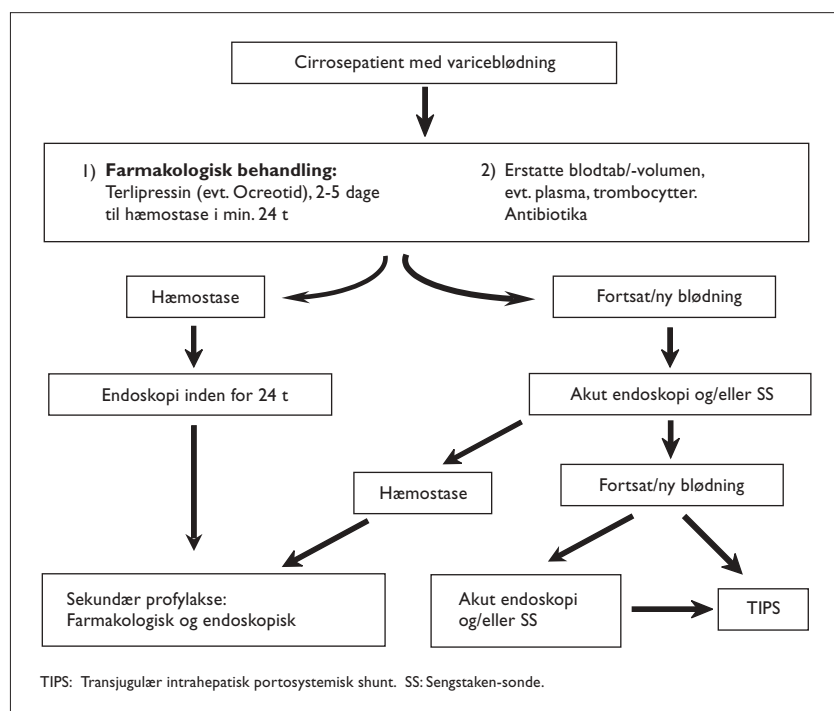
Cirrosepatient med varicebløding

1) **Farmakologisk behandling:** Terlipressin (evt. Ocreotid), 2-5 dage til hæmostase i min. 24 t

2) Erstatte blodtab/-volumen, evt. plasma, trombocytter. Antibiotika

Hæmostase

Fortsat/ny blødning

Endoskopi inden for 24 t

Akut endoskopi og/eller SS

Hæmostase

Fortsat/ny blødning

Sekundær profylakse: Farmakologisk og endoskopisk

Akut endoskopi og/eller SS

TIPS

TIPS: Transjugulær intrahepatisk portosystemisk shunt. SS: Sengstaken-sonde.